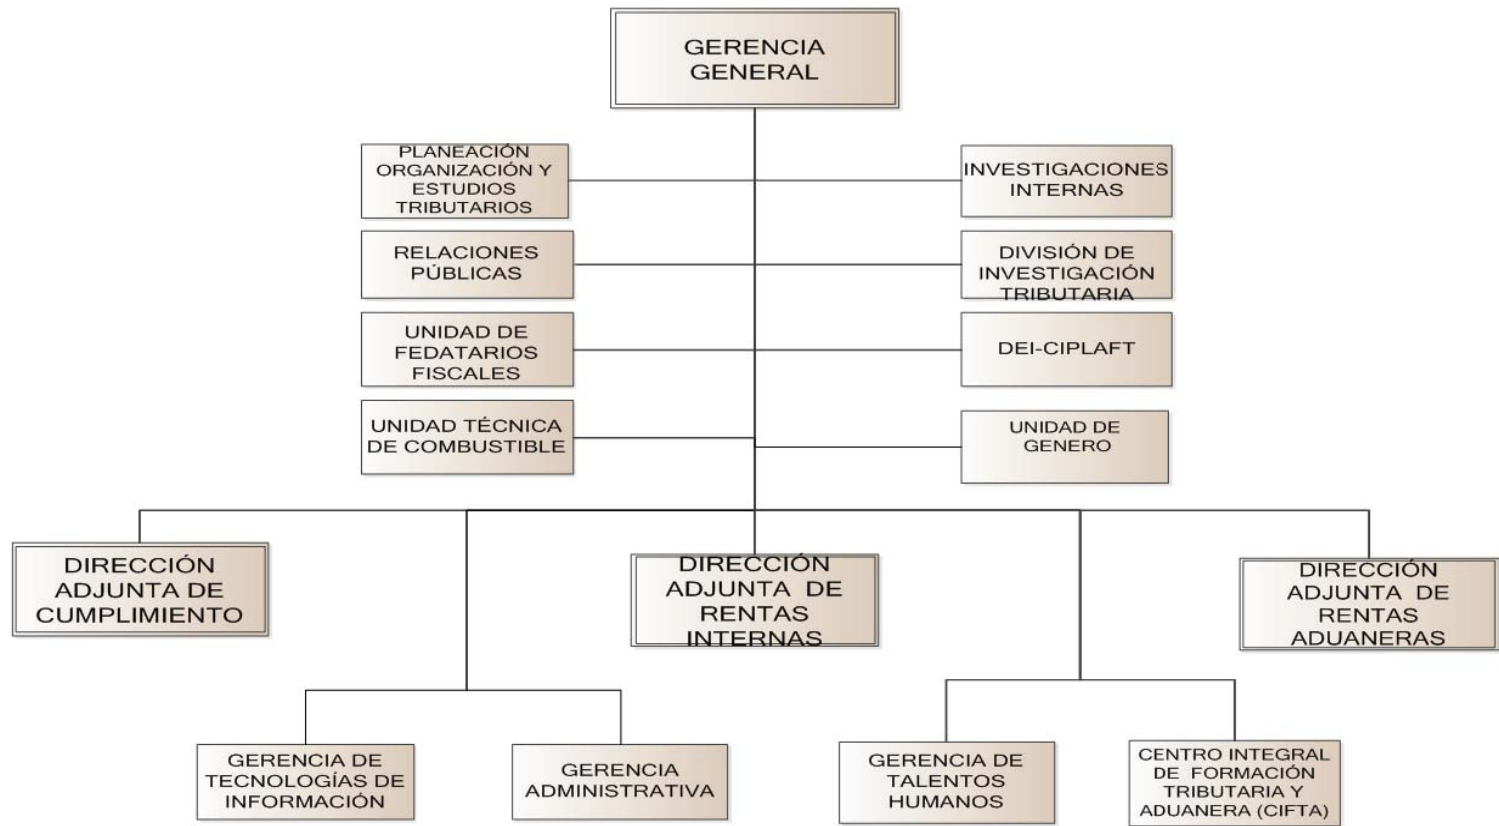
GERENCIA GENERAL

PLANEACIÓN ORGANIZACIÓN Y ESTUDIOS TRIBUTARIOS

INVESTIGACIONES INTERNAS

RELACIONES PÚBLICAS

DIVISIÓN DE INVESTIGACIÓN TRIBUTARIA

UNIDAD DE FEDATARIOS FISCALES

DEI-CIPLAFT

UNIDAD TÉCNICA DE COMBUSTIBLE

UNIDAD DE GENERO

DIRECCIÓN ADJUNTA DE CUMPLIMIENTO

DIRECCIÓN ADJUNTA DE RENTAS INTERNAS

DIRECCIÓN ADJUNTA DE RENTAS ADUANERAS

GERENCIA DE TECNOLOGÍAS DE INFORMACIÓN

GERENCIA ADMINISTRATIVA

GERENCIA DE TALENTOS HUMANOS

CENTRO INTEGRAL DE FORMACIÓN TRIBUTARIA Y ADUANERA (CIFTA)